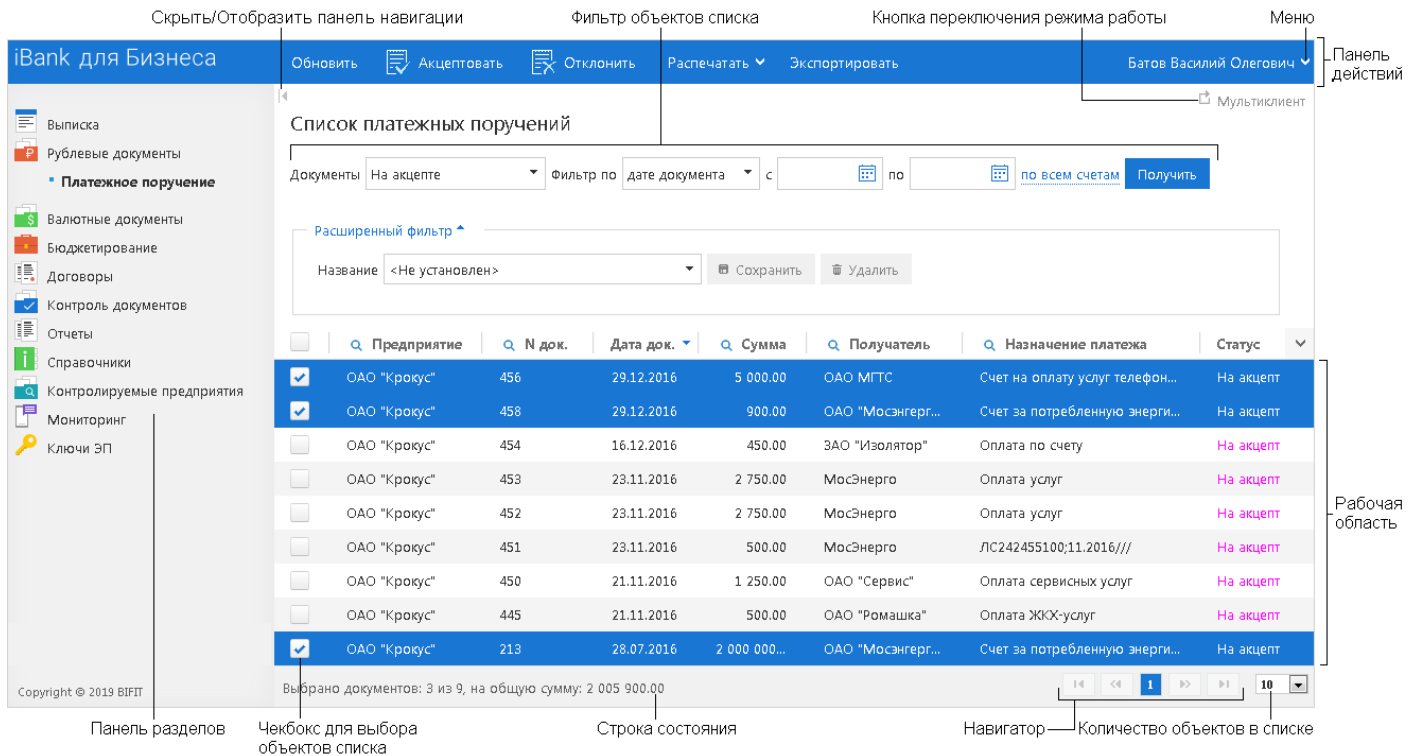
Скрыть/Отобразить панель навигации
Фильтр объектов списка
Кнопка переключения режима работы
Меню

iBank для Бизнеса
Обновить
Акцептовать
Отклонить
Распечатать
Экспортировать
Батов Василий Олегович

Панель действий

Мультиклиент

Выписка
Рублевые документы
Платежное поручение
Валютные документы
Бюджетирование
Договоры
Контроль документов
Отчеты
Справочники
Контролируемые предприятия
Мониторинг
Ключи ЭП

Список платежных поручений

Документы На акцепте Фильтр по дате документа с по по всем счетам Получить

Расширенный фильтр

Название <Не установлен> Сохранить Удалить

| | Предприятие | N док. | Дата док. | Сумма | Получатель | Назначение платежа | Статус |
|---|---|---|---|---|---|---|---|
| ✓ | ОАО "Крокус" | 456 | 29.12.2016 | 5 000.00 | ОАО МГТС | Счет на оплату услуг телефон... | На акцепт |
| ✓ | ОАО "Крокус" | 458 | 29.12.2016 | 900.00 | ОАО "Мосэнгерг... | Счет за потребленную энерги... | На акцепт |
| | ОАО "Крокус" | 454 | 16.12.2016 | 450.00 | ЗАО "Изолятор" | Оплата по счету | На акцепт |
| | ОАО "Крокус" | 453 | 23.11.2016 | 2 750.00 | МосЭнерго | Оплата услуг | На акцепт |
| | ОАО "Крокус" | 452 | 23.11.2016 | 2 750.00 | МосЭнерго | Оплата услуг | На акцепт |
| | ОАО "Крокус" | 451 | 23.11.2016 | 500.00 | МосЭнерго | ЛС242455100;11.2016/// | На акцепт |
| | ОАО "Крокус" | 450 | 21.11.2016 | 1 250.00 | ОАО "Сервис" | Оплата сервисных услуг | На акцепт |
| | ОАО "Крокус" | 445 | 21.11.2016 | 500.00 | ОАО "Ромашка" | Оплата ЖКХ-услуг | На акцепт |
| ✓ | ОАО "Крокус" | 213 | 28.07.2016 | 2 000 000... | ОАО "Мосэнгерг... | Счет за потребленную энерги... | На акцепт |

Рабочая область

Copyright © 2019 BIFIT
Выбрано документов: 3 из 9, на общую сумму: 2 005 900.00
1
10

Панель разделов
Чекбокс для выбора объектов списка
Строка состояния
Навигатор
Количество объектов в списке